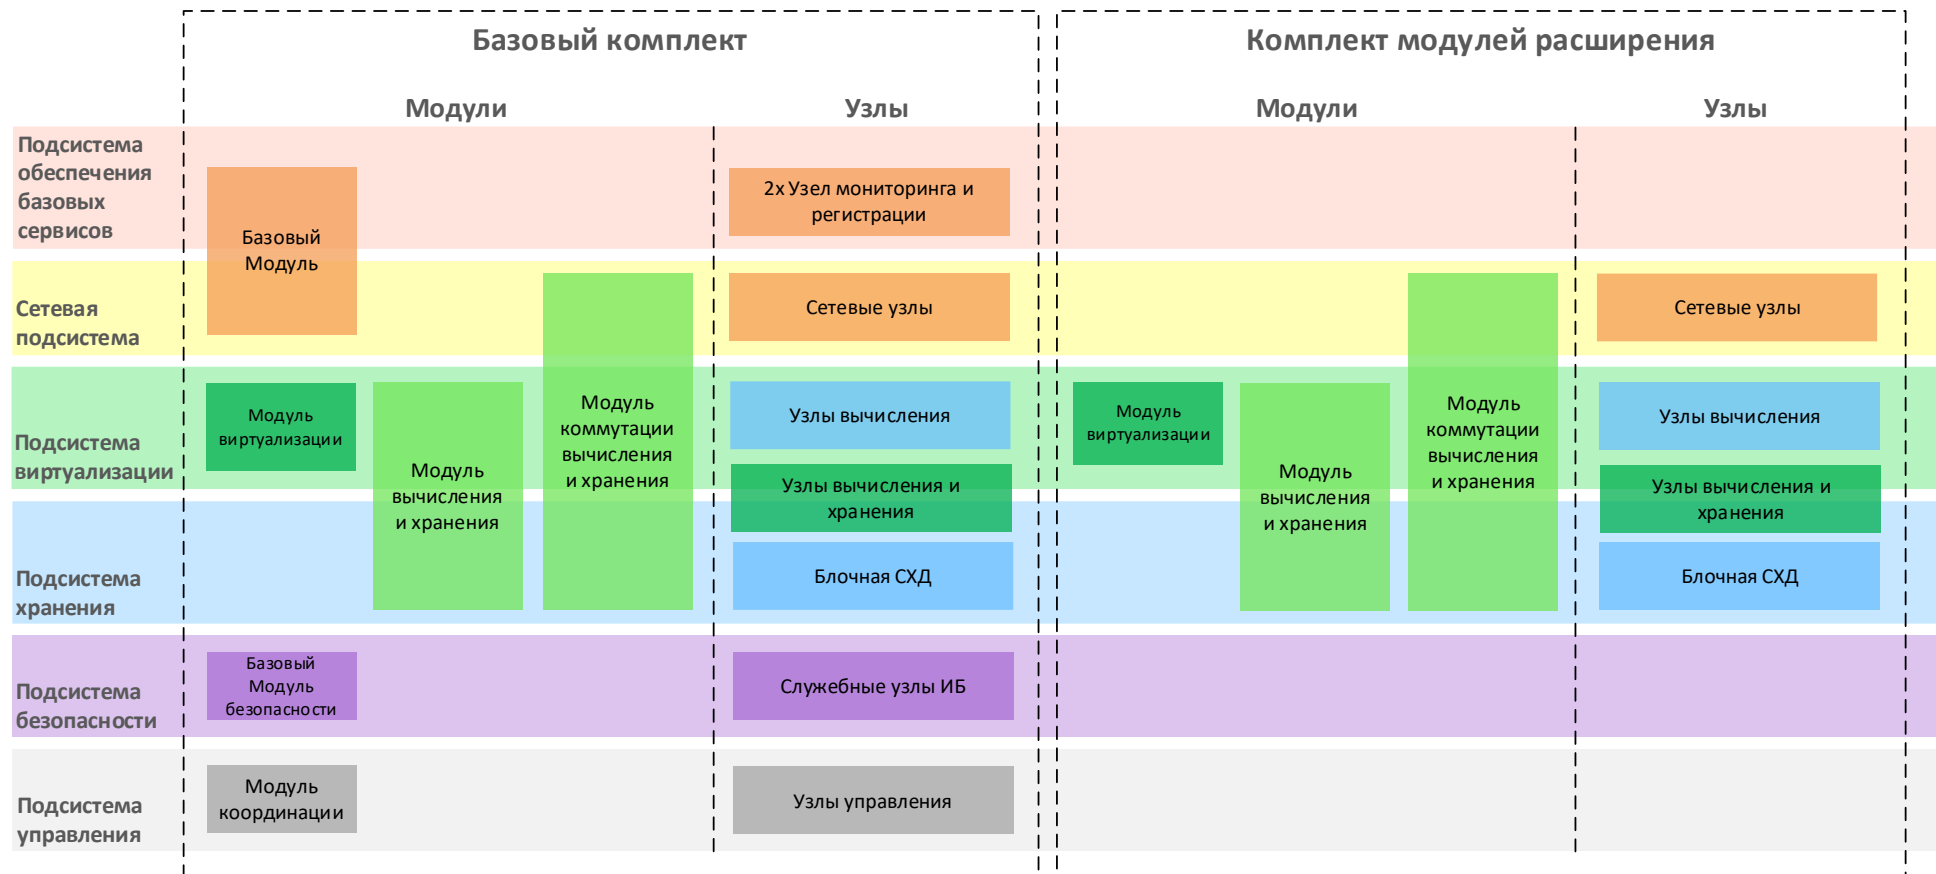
Базовый комплект

Комплект модулей расширения

Модули

Узлы

Модули

Узлы

Подсистема обеспечения базовых сервисов

Базовый Модуль

2x Узел мониторинга и регистрации

Сетевая подсистема

Сетевые узлы

Сетевые узлы

Подсистема виртуализации

Модуль виртуализации

Модуль вычисления и хранения

Модуль коммутации вычисления и хранения

Узлы вычисления

Узлы вычисления и хранения

Модуль виртуализации

Модуль вычисления и хранения

Модуль коммутации вычисления и хранения

Узлы вычисления

Узлы вычисления и хранения

Подсистема хранения

Блочная СХД

Блочная СХД

Подсистема безопасности

Базовый Модуль безопасности

Служебные узлы ИБ

Подсистема управления

Модуль координации

Узлы управления